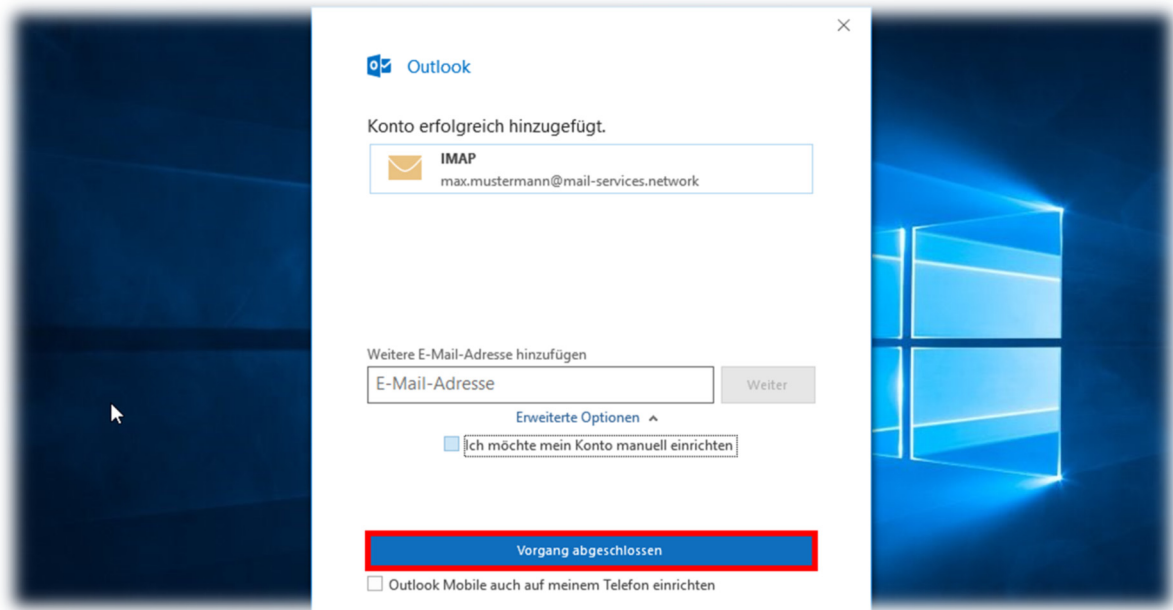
Outlook

Konto erfolgreich hinzugefügt.

IMAP
max.mustermann@mail-services.network

Weitere E-Mail-Adresse hinzufügen

E-Mail-Adresse

Weiter

Erweiterte Optionen

Ich möchte mein Konto manuell einrichten

Vorgang abgeschlossen

Outlook Mobile auch auf meinem Telefon einrichten